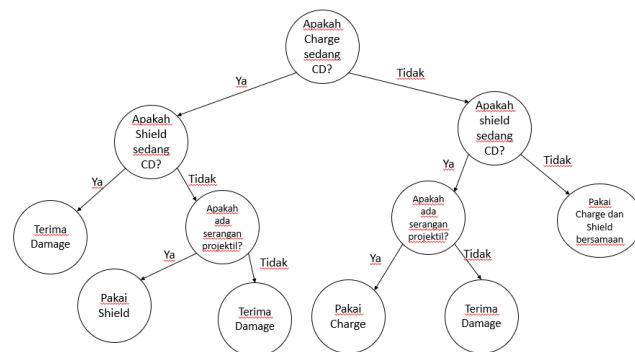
Apakah Charge sedang CD?

Ya

Tidak

Apakah Shield sedang CD?

Apakah shield sedang CD?

Ya

Tidak

Ya

Tidak

Terima Damage

Apakah ada serangan projektil?

Apakah ada serangan projektil?

Pakai Charge dan Shield bersamaan

Ya

Tidak

Ya

Tidak

Pakai Shield

Terima Damage

Pakai Charge

Terima Damage